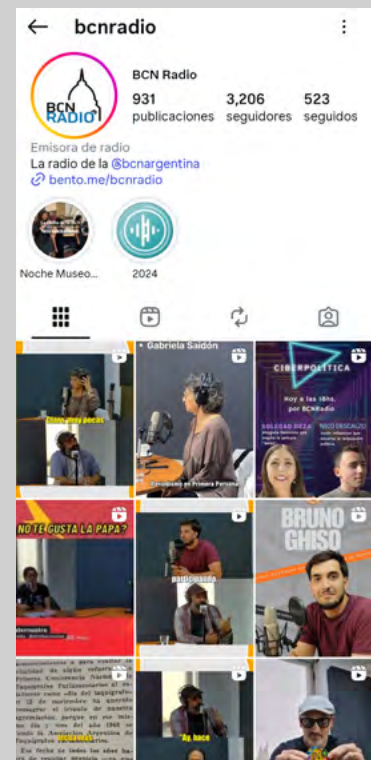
bcnradio

BCN RADIO

BCN Radio

931 publicaciones

3,206 seguidores

523 seguidos

Emisora de radio

La radio de la @bcnargentina

bento.me/bcnradio

Noche Museo...

2024

Gabriela Saidón

Periodismo en Primera Persona

CIBERPOLÍTICA

Hoy a las 18hs por BCNRadio

SOLEDAD DIEZA

NICO DESCALZO

NO TE GUSTA LA PAPA?

papa papa

BRUNO GHISO

Ay, hace